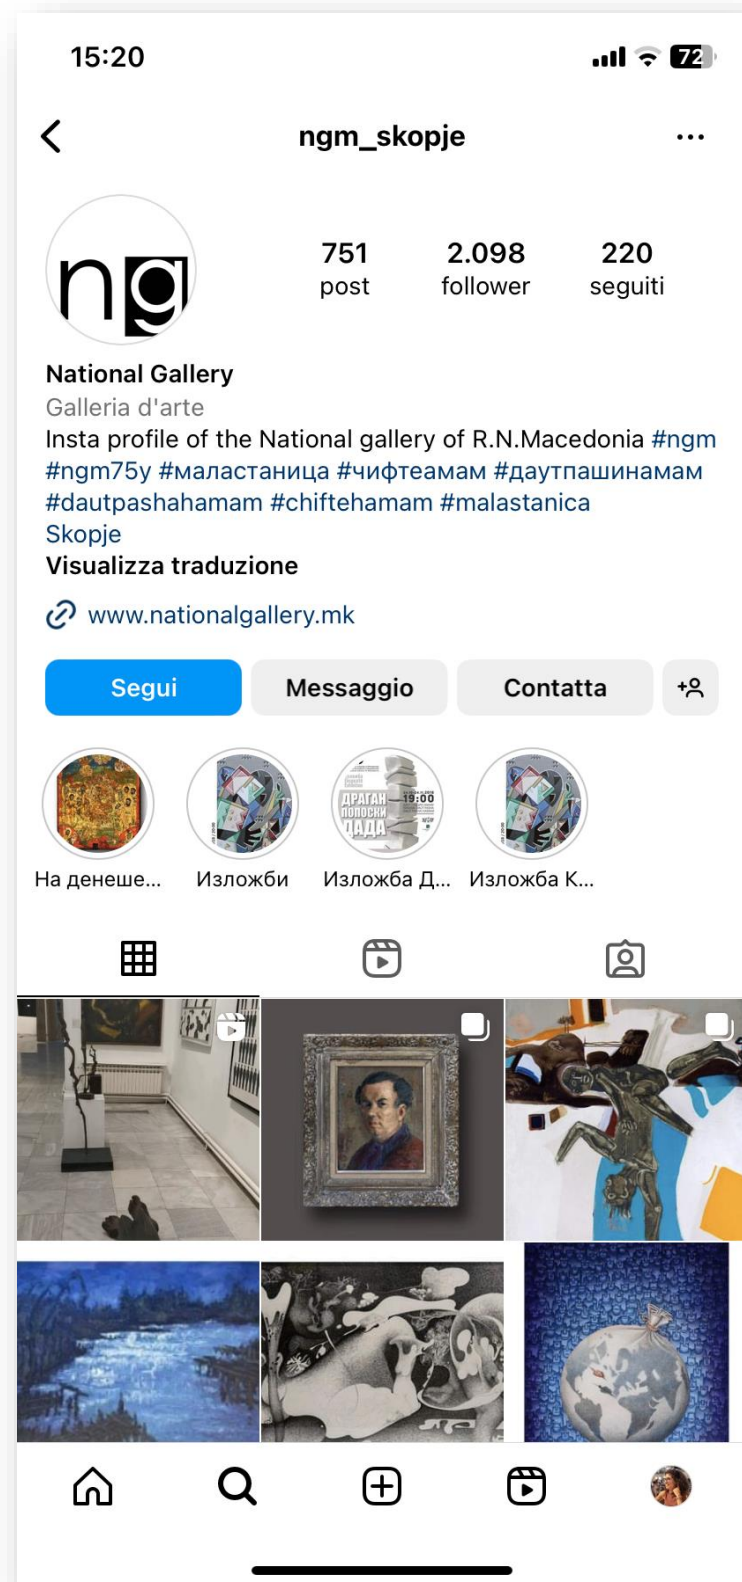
15:20

72

ngm_skopje

ng

751
post

2.098
follower

220
seguiti

National Gallery
Galleria d'arte
Insta profile of the National gallery of R.N.Macedonia #ngm #ngm75y #маластаница #чифтеамам #даутпашинамам #dautpashahamam #chiftehamam #malastanica
Skopje
Visualizza traduzione

www.nationalgallery.mk

Segui
Messaggio
Contatta

ДРАГАН ПОПОСКИ ДАДА 19:00

На денеше...
Изложби
Изложба Д...
Изложба К...